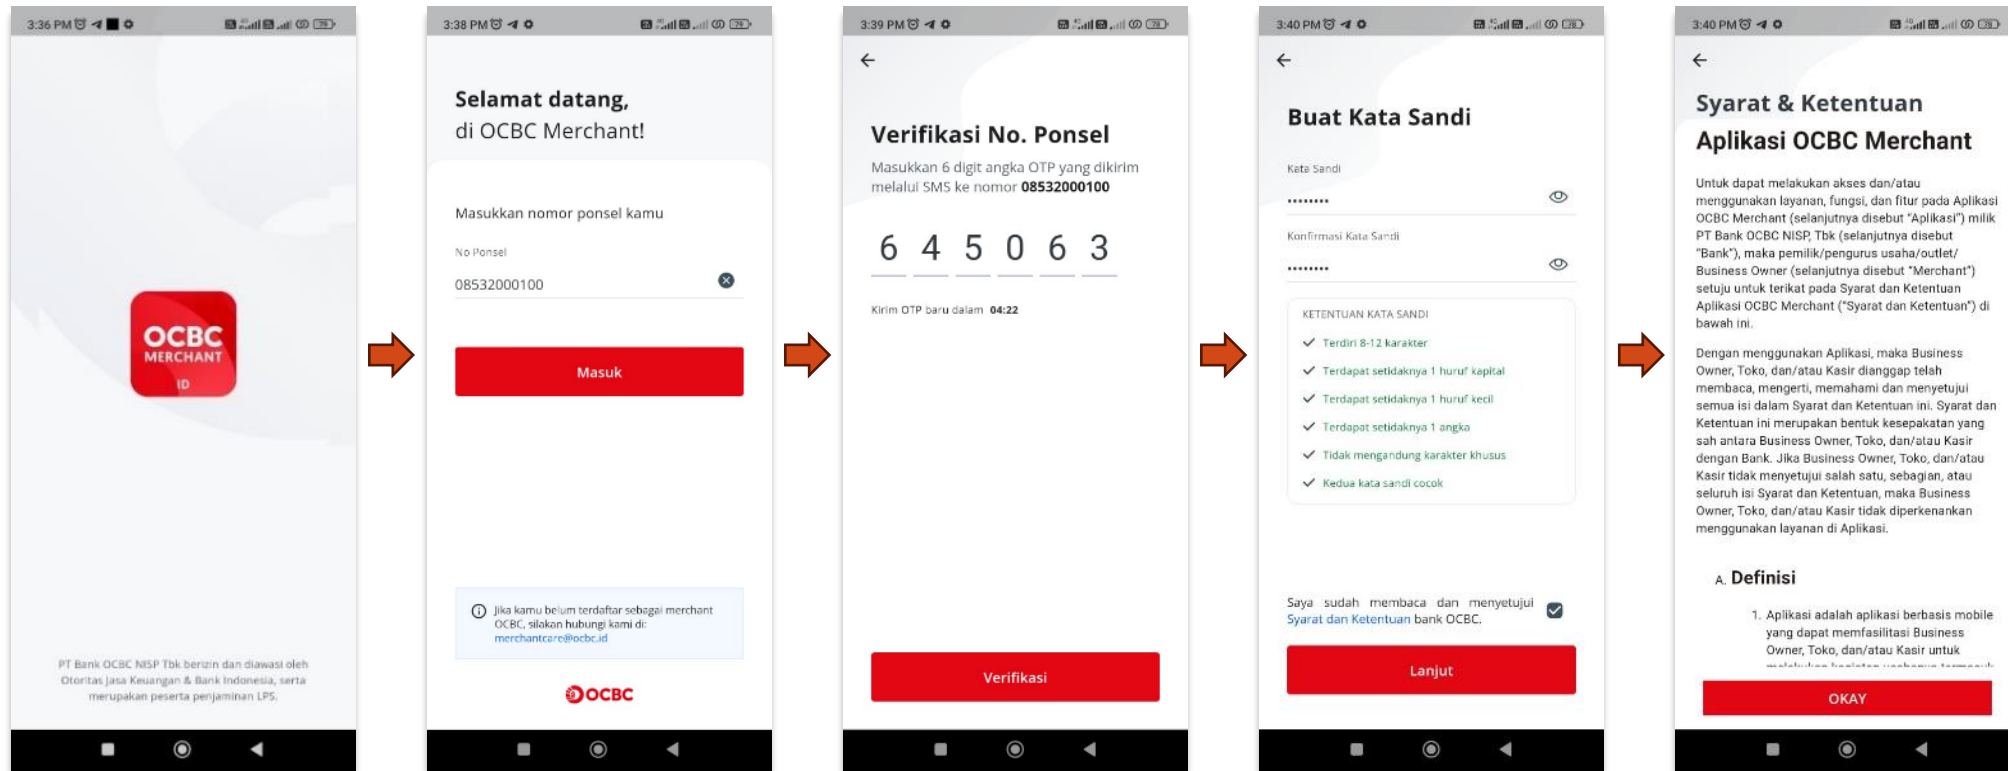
3:36 PM

OCBC MERCHANT ID

PT Bank OCBC NISP Tbk berizin dan diawasi oleh Otoritas Jasa Keuangan & Bank Indonesia, serta merupakan peserta penjaminan LPS.

3:38 PM

Selamat datang, di OCBC Merchant!

Masukkan nomor ponsel kamu

No Ponsel

08532000100

Masuk

Jika kamu belum terdaftar sebagai merchant OCBC, silakan hubungi kami di: merchantcare@ocbc.id

OCBC

3:39 PM

Verifikasi No. Ponsel

Masukkan 6 digit angka OTP yang dikirim melalui SMS ke nomor 08532000100

6 4 5 0 6 3

Kirim OTP baru dalam 04:22

Verifikasi

3:40 PM

Buat Kata Sandi

Kata Sandi

••••••••

Konfirmasi Kata Sandi

••••••••

KETENTUAN KATA SANDI

Terdiri 8-12 karakter

Terdapat setidaknya 1 huruf kapital

Terdapat setidaknya 1 huruf kecil

Terdapat setidaknya 1 angka

Tidak mengandung karakter khusus

Kedua kata sandi cocok

Saya sudah membaca dan menyetujui Syarat dan Ketentuan bank OCBC.

Lanjut

3:40 PM

Syarat & Ketentuan

Aplikasi OCBC Merchant

Untuk dapat melakukan akses dan/atau menggunakan layanan, fungsi, dan fitur pada Aplikasi OCBC Merchant (selanjutnya disebut "Aplikasi") milik PT Bank OCBC NISP, Tbk (selanjutnya disebut "Bank"), maka pemilik/pengurus usaha/outlet/ Business Owner (selanjutnya disebut "Merchant") setuju untuk terikat pada Syarat dan Ketentuan Aplikasi OCBC Merchant ("Syarat dan Ketentuan") di bawah ini.

Dengan menggunakan Aplikasi, maka Business Owner, Toko, dan/atau Kasir dianggap telah membaca, mengerti, memahami dan menyetujui semua isi dalam Syarat dan Ketentuan ini. Syarat dan Ketentuan ini merupakan bentuk kesepakatan yang sah antara Business Owner, Toko, dan/atau Kasir dengan Bank. Jika Business Owner, Toko, dan/atau Kasir tidak menyetujui salah satu, sebagian, atau seluruh isi Syarat dan Ketentuan, maka Business Owner, Toko, dan/atau Kasir tidak diperkenankan menggunakan layanan di Aplikasi.

A. Definisi

1. Aplikasi adalah aplikasi berbasis mobile yang dapat memfasilitasi Business Owner, Toko, dan/atau Kasir untuk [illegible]

OKAY